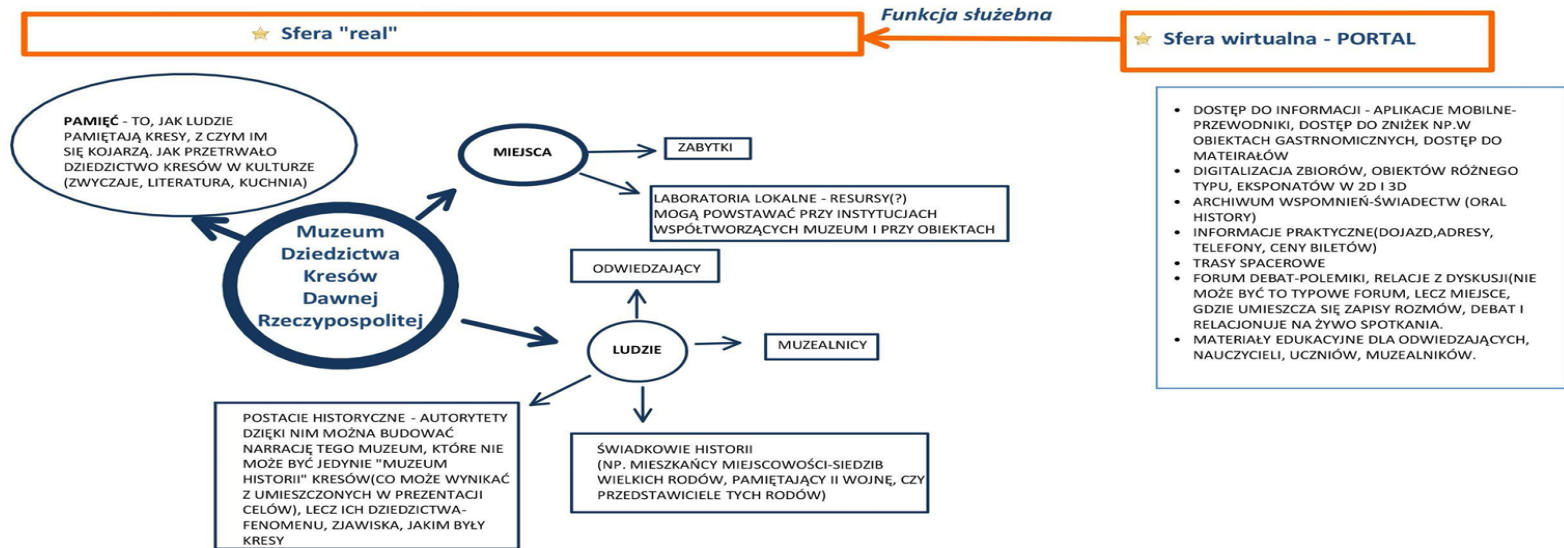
Sfera "real"

Funkcja służebna

Sfera wirtualna - PORTAL

PAMIĘĆ - TO, JAK LUDZIE PAMIĘTAJĄ KRESY, Z CZYM IM SIĘ KOJARZĄ. JAK PRZETRWAŁO DZIEDZICTWO KRESÓW W KULTURZE (ZWYCZAJE, LITERATURA, KUCHNIA)

MIEJSCA

ZABYTKI

LABORATORIA LOKALNE - RESURSY(?) MOGĄ POWSTAWAĆ PRZY INSTYTUCJACH WSPÓŁTWORZĄCYCH MUZEUM I PRZY OBIEKTACH

Muzeum Dziedzictwa Kresów Dawnej Rzeczypospolitej

ODWIEDZAJĄCY

LUDZIE

MUZEALNICY

POSTACIE HISTORYCZNE - AUTORYTETY DZIĘKI NIM MOŻNA BUDOWAĆ NARRACJĘ TEGO MUZEUM, KTÓRE NIE MOŻE BYĆ JEDYNIE "MUZEUM HISTORII" KRESÓW(CO MOŻE WYNIKAĆ Z UMIESZCZONYCH W PREZENTACJI CELÓW), LECZ ICH DZIEDZICTWA-FENOMENU, ZJAWISKA, JAKIM BYŁY KRESY

ŚWIADKOWIE HISTORII (NP. MIESZKAŃCY MIEJSCOWOŚCI-SIEDZIB WIELKICH RODÓW, PAMIĘTAJĄCY II WOJNĘ, CZY PRZEDSTAWICIELE TYCH RODÓW)

- DOSTĘP DO INFORMACJI - APLIKACJE MOBILNE-PRZEWODNIKI, DOSTĘP DO ZNIŻEK NP.W OBIEKTACH GASTRNOMICZNYCH, DOSTĘP DO MATEIRAŁÓW
- DIGITALIZACJA ZBIORÓW, OBIEKTÓW RÓŻNEGO TYPU, EKSPONATÓW W 2D I 3D
- ARCHIWUM WSPOMNIEŃ-ŚWIADECTW (ORAL HISTORY)
- INFORMACJE PRAKTYCZNE(DOJAZD,ADRESY, TELEFONY, CENY BILETÓW)
- TRASY SPACEROWE
- FORUM DEBAT-POLEMIKI, RELACJE Z DYSKUSJI(NIE MOŻE BYĆ TO TYPOWE FORUM, LECZ MIEJSCE, GDZIE UMIESZCZA SIĘ ZAPISY ROZMÓW, DEBAT I RELACJONUJE NA ŻYWO SPOTKANIA.
- MATERIAŁY EDUKACYJNE DLA ODWIEDZAJĄCYCH, NAUCZYCIELI, UCZNIÓW, MUZEALNIKÓW.